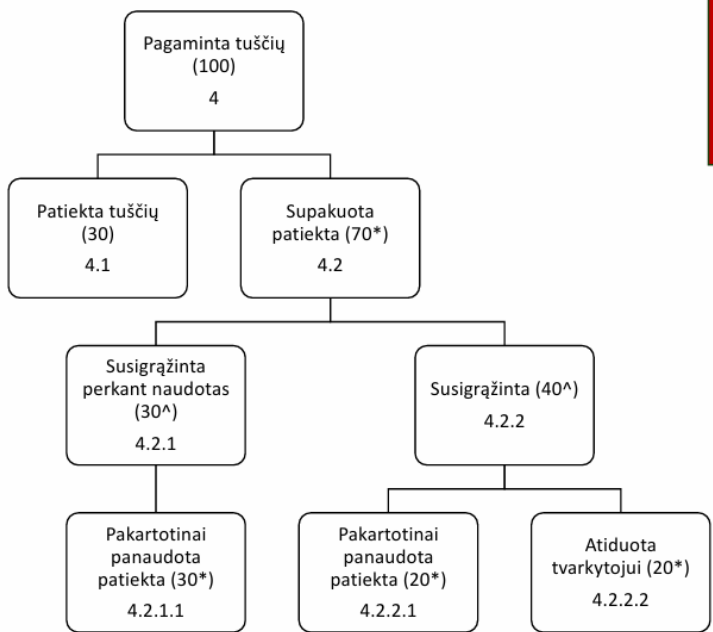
Pagaminta tuščių (100)
4

Patiekta tuščių (30)
4.1

Supakuota patiekta (70*)
4.2

Susigrąžinta perkant naudotas (30^)
4.2.1

Susigrąžinta (40^)
4.2.2

Pakartotinai panaudota patiekta (30*)
4.2.1.1

Pakartotinai panaudota patiekta (20*)
4.2.2.1

Atiduota tvarkytojui (20*)
4.2.2.2